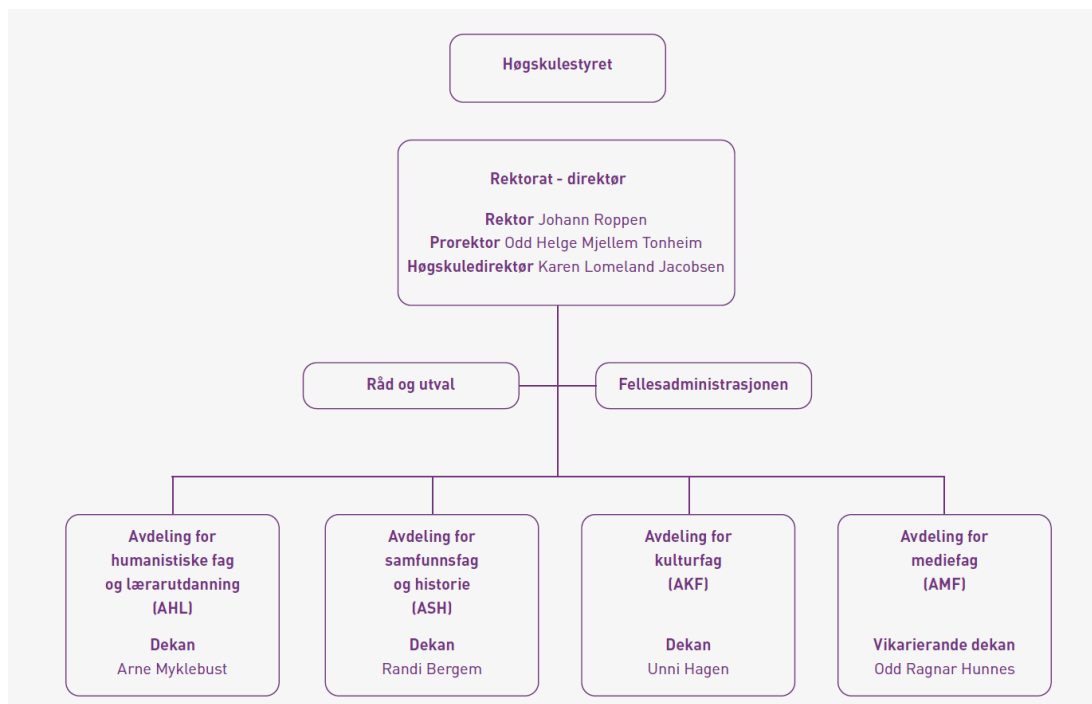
Høgskulestyret

Rektorat - direktør

Rektor Johann Roppen
Prorektor Odd Helge Mjellem Tonheim
Høgskuledirektør Karen Lomeland Jacobsen

Råd og utval

Fellesadministrasjonen

Avdeling for humanistiske fag og lærarutdanning (AHL)

Dekan
Arne Myklebust

Avdeling for samfunnsfag og historie (ASH)

Dekan
Randi Bergem

Avdeling for kulturfag (AKF)

Dekan
Unni Hagen

Avdeling for mediefag (AMF)

Vikarierande dekan
Odd Ragnar Hunnes